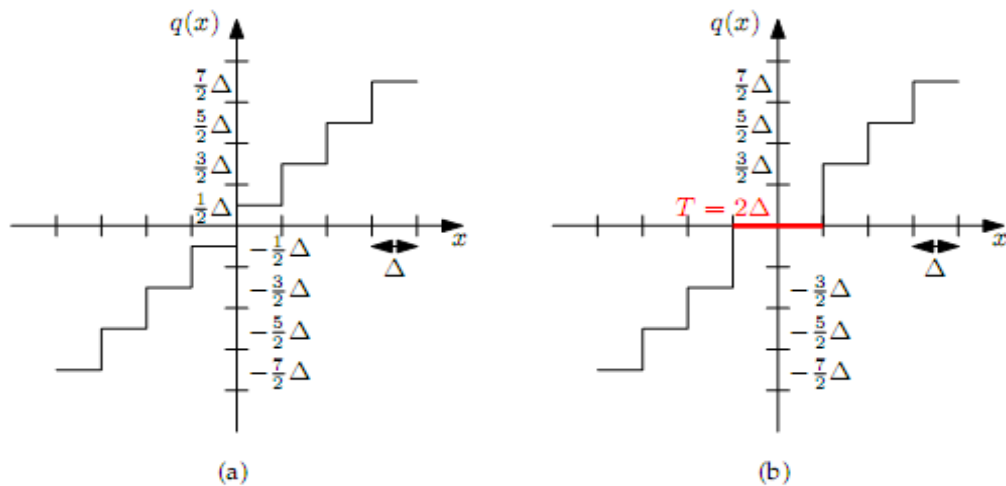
$q(x)$

$\frac{7}{2}\Delta$
$\frac{5}{2}\Delta$
$\frac{3}{2}\Delta$
$\frac{1}{2}\Delta$
$-\frac{1}{2}\Delta$
$-\frac{3}{2}\Delta$
$-\frac{5}{2}\Delta$
$-\frac{7}{2}\Delta$
$x$
$\Delta$

(a)

$q(x)$

$\frac{7}{2}\Delta$
$\frac{5}{2}\Delta$
$\frac{3}{2}\Delta$
$T = 2\Delta$
$-\frac{3}{2}\Delta$
$-\frac{5}{2}\Delta$
$-\frac{7}{2}\Delta$
$x$
$\Delta$

(b)